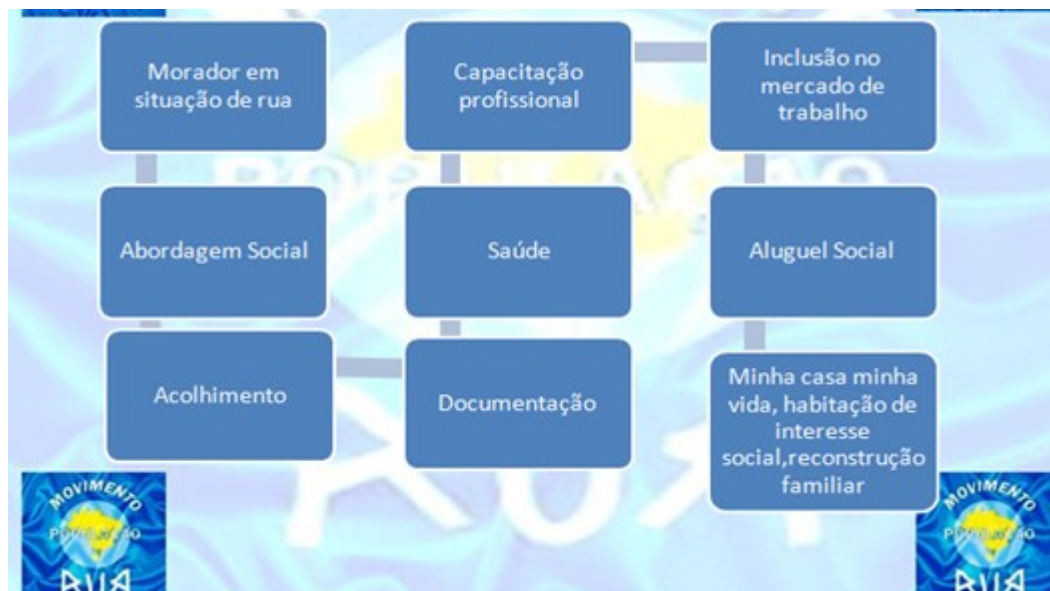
Morador em situação de rua

Abordagem Social

Acolhimento

Documentação

Saúde

Capacitação profissional

Inclusão no mercado de trabalho

Aluguel Social

Minha casa minha vida, habitação de interesse social,reconstrução familiar

MOVIMENTO
POPULAÇÃO
RUA

MOVIMENTO
POPULAÇÃO
RUA